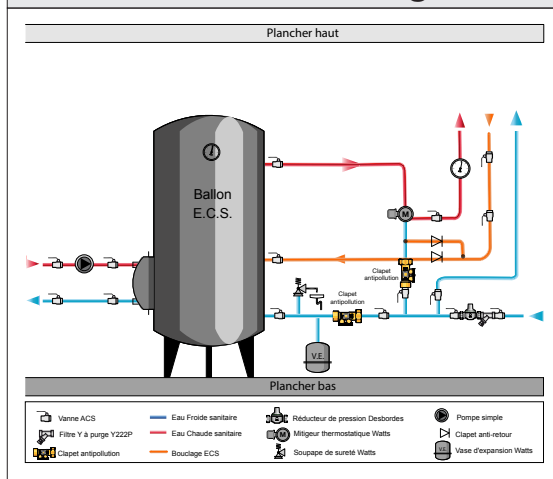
Plancher haut

Ballon E.C.S.

Clapet antipollution

Clapet antipollution

V.E.

Plancher bas

Vanne ACS
Filtre Y à purge Y222P
Clapet antipollution
Eau Froide sanitaire
Eau Chaude sanitaire
Bouclage ECS
Réducteur de pression Desbordes
Mitigeur thermostatique Watts
Soupape de sureté Watts
Pompe simple
Clapet anti-retour
Vase d'expansion Watts